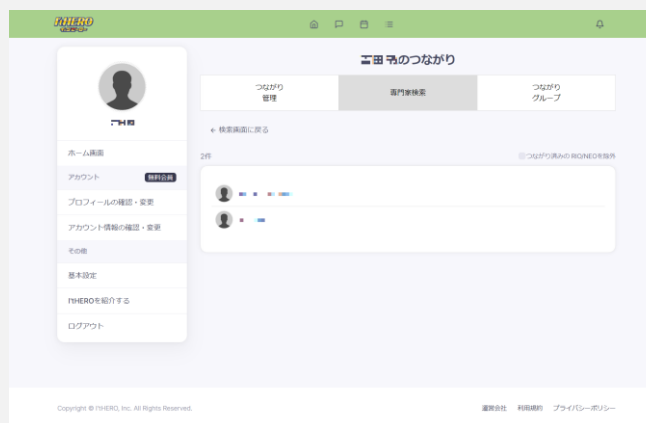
I'MHERO

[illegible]のつながり

つながり管理

専門家検索

つながりグループ

← 検索画面に戻る

2件

つながり済みのRIO/NEOを除外

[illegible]

ホーム画面

アカウント 無料会員

プロフィールの確認・変更

アカウント情報の確認・変更

その他

基本設定

I'MHEROを紹介する

ログアウト

Copyright © I'MHERO, Inc. All Rights Reserved.

運営会社 利用規約 プライバシーポリシー